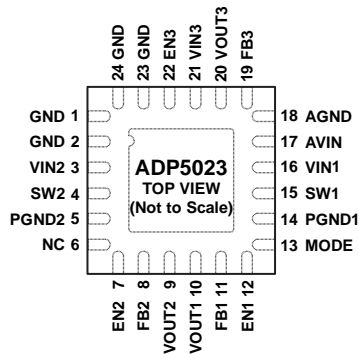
24 GND
23 GND
22 EN3
21 VIN3
20 VOUT3
19 FB3

GND 1
GND 2
VIN2 3
SW2 4
PGND2 5
NC 6

ADP5023
TOP VIEW
(Not to Scale)

18 AGND
17 AVIN
16 VIN1
15 SW1
14 PGND1
13 MODE

EN2 7
FB2 8
VOUT2 9
VOUT1 10
FB1 11
EN1 12